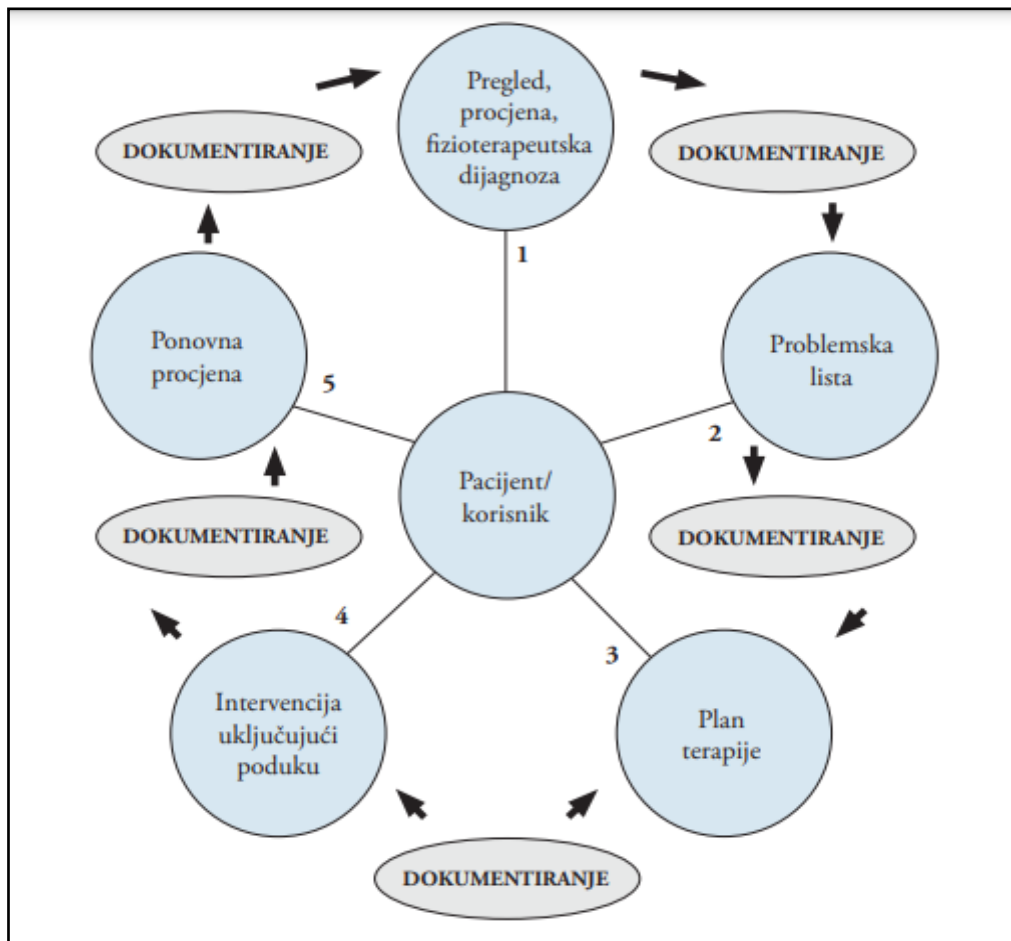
Pregled, procjena, fizioterapeutska dijagnoza

DOKUMENTIRANJE

1

Problemska lista

2

DOKUMENTIRANJE

Plan terapije

3

DOKUMENTIRANJE

Intervencija uključujući poduku

4

DOKUMENTIRANJE

Ponovna procjena

5

DOKUMENTIRANJE

Pacijent/ korisnik